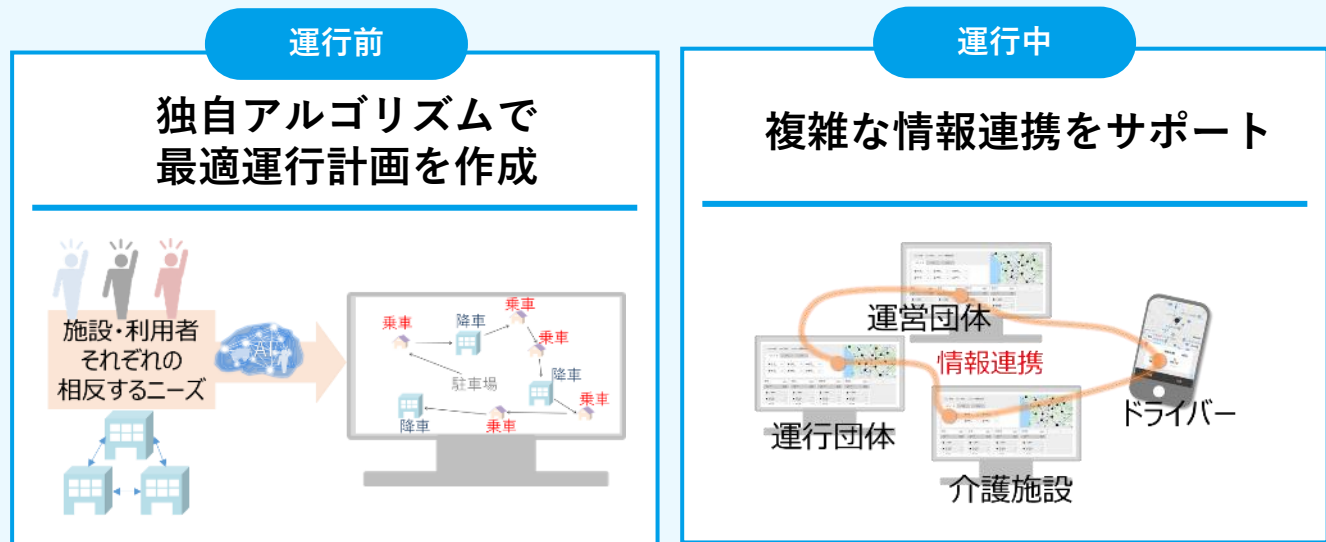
運行前

独自アルゴリズムで
最適運行計画を作成

施設・利用者
それぞれの
相反するニーズ

AI

乗車
降車
乗車
乗車
駐車場
降車
乗車
降車
乗車

運行中

複雑な情報連携をサポート

運営団体
情報連携
運行団体
ドライバー
介護施設